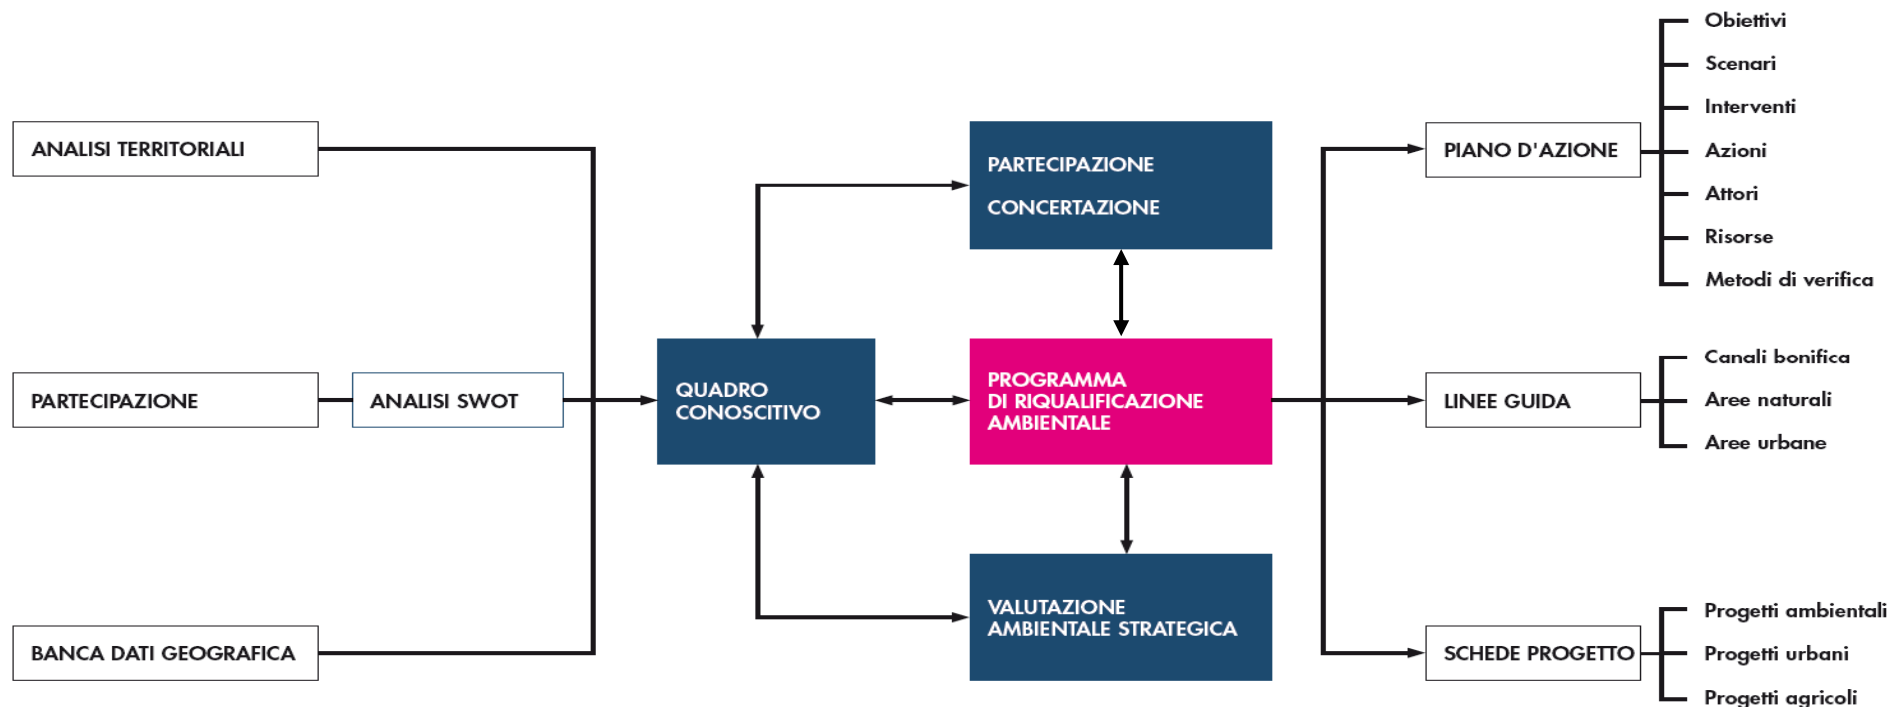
ANALISI TERRITORIALI

PARTECIPAZIONE

ANALISI SWOT

BANCA DATI GEOGRAFICA

QUADRO CONOSCITIVO

PARTECIPAZIONE

CONCERTAZIONE

PROGRAMMA DI RIQUALIFICAZIONE AMBIENTALE

VALUTAZIONE AMBIENTALE STRATEGICA

PIANO D'AZIONE

Obiettivi
Scenari
Interventi
Azioni
Attori
Risorse
Metodi di verifica

LINEE GUIDA

Canali bonifica
Aree naturali
Aree urbane

SCHEDE PROGETTO

Progetti ambientali
Progetti urbani
Progetti agricoli